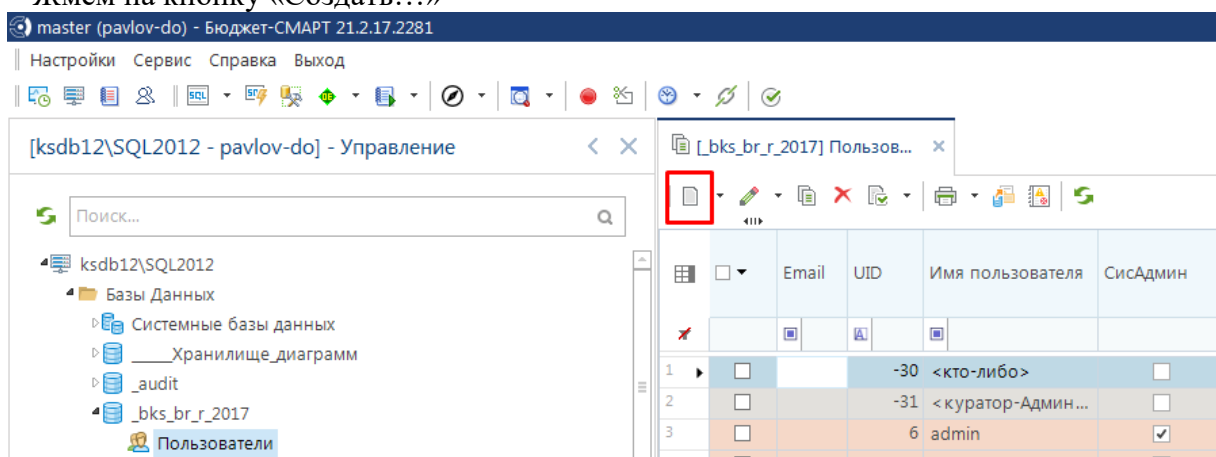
master (pavlov-do) - Бюджет-СМАРТ 21.2.17.2281

Настройки Сервис Справка Выход

[ksdb12\SQL2012 - pavlov-do] - Управление

Поиск...

ksdb12\SQL2012
Базы Данных
Системные базы данных
_____Хранилище_диаграмм
_audit
_bks_br_r_2017
Пользователи

[_bks_br_r_2017] Пользов...

| | Email | UID | Имя пользователя | СисАдмин |
|---|---|---|---|---|
| 1 | | -30 | <кто-либо> | ☐ |
| 2 | | -31 | <куратор-Админ... | ☐ |
| 3 | | 6 | admin | ☑ |